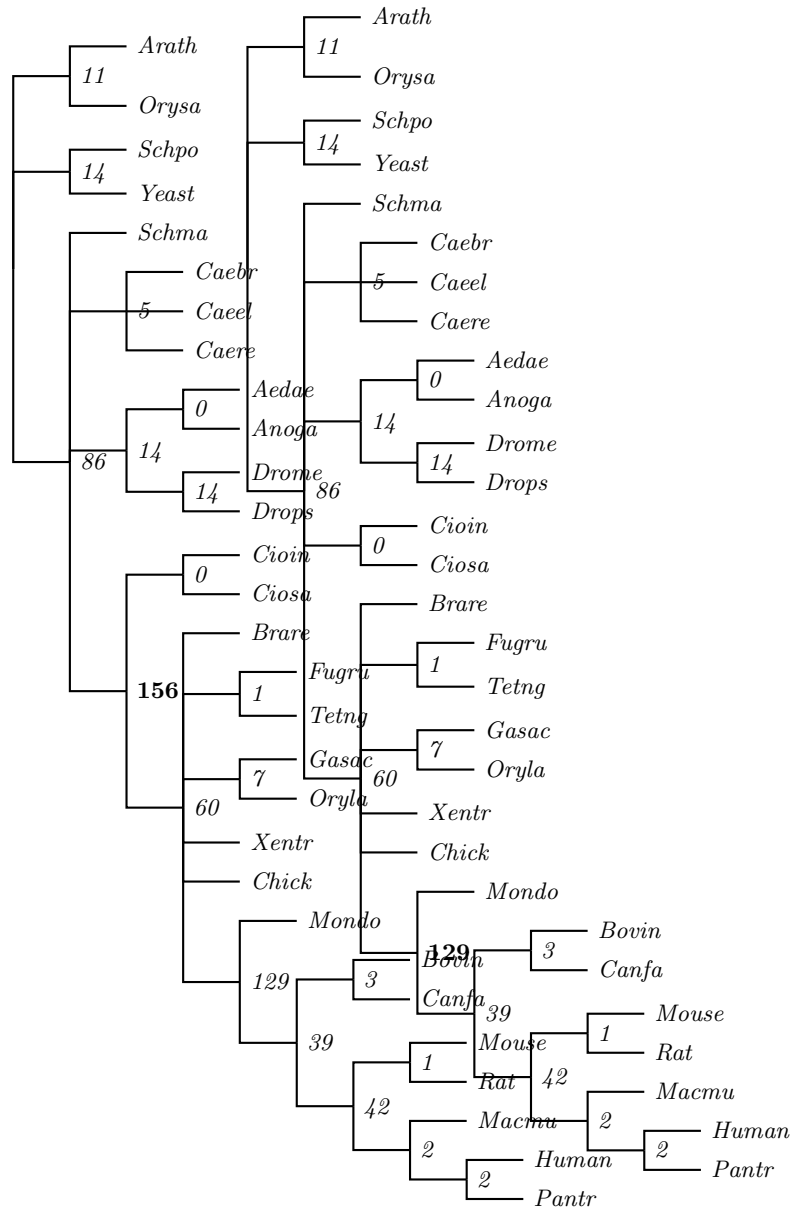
Arath
11
Orysa
Schpo
14
Yeast
Schma
Caebr
5
Caeel
Caere
Aedae
0
Anoga
86
14
Drome
14
Drops
Cioin
0
Ciosa
Brare
156
Fugru
1
Tetng
Gasac
7
Oryla
60
Xentr
Chick
Mondo
129
Bovin
3
Canfa
39
Mouse
1
Rat
42
Macmu
2
Human
2
Pantr

Arath
11
Orysa
Schpo
14
Yeast
Schma
Caebr
5
Caeel
Caere
Aedae
0
Anoga
14
Drome
14
Drops
86
Cioin
0
Ciosa
Brare
Fugru
1
Tetng
Gasac
7
Oryla
60
Xentr
Chick
Mondo
129
Bovin
3
Canfa
39
Mouse
1
Rat
42
Macmu
2
Human
2
Pantr